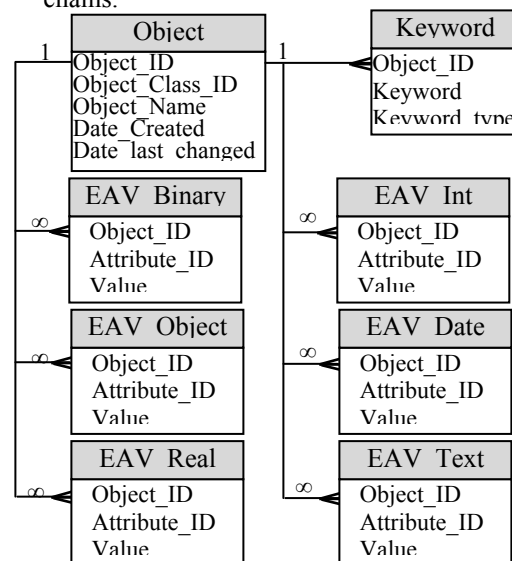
chains.

Object
Object_ID
Object_Class_ID
Object_Name
Date_Created
Date_last_changed

Keyword
Object_ID
Keyword
Keyword_type

1
1

EAV_Binary
Object_ID
Attribute_ID
Value

EAV_Int
Object_ID
Attribute_ID
Value

EAV_Object
Object_ID
Attribute_ID
Value

EAV_Date
Object_ID
Attribute_ID
Value

EAV_Real
Object_ID
Attribute_ID
Value

EAV_Text
Object_ID
Attribute_ID
Value

$\infty$
$\infty$
$\infty$
$\infty$
$\infty$
$\infty$